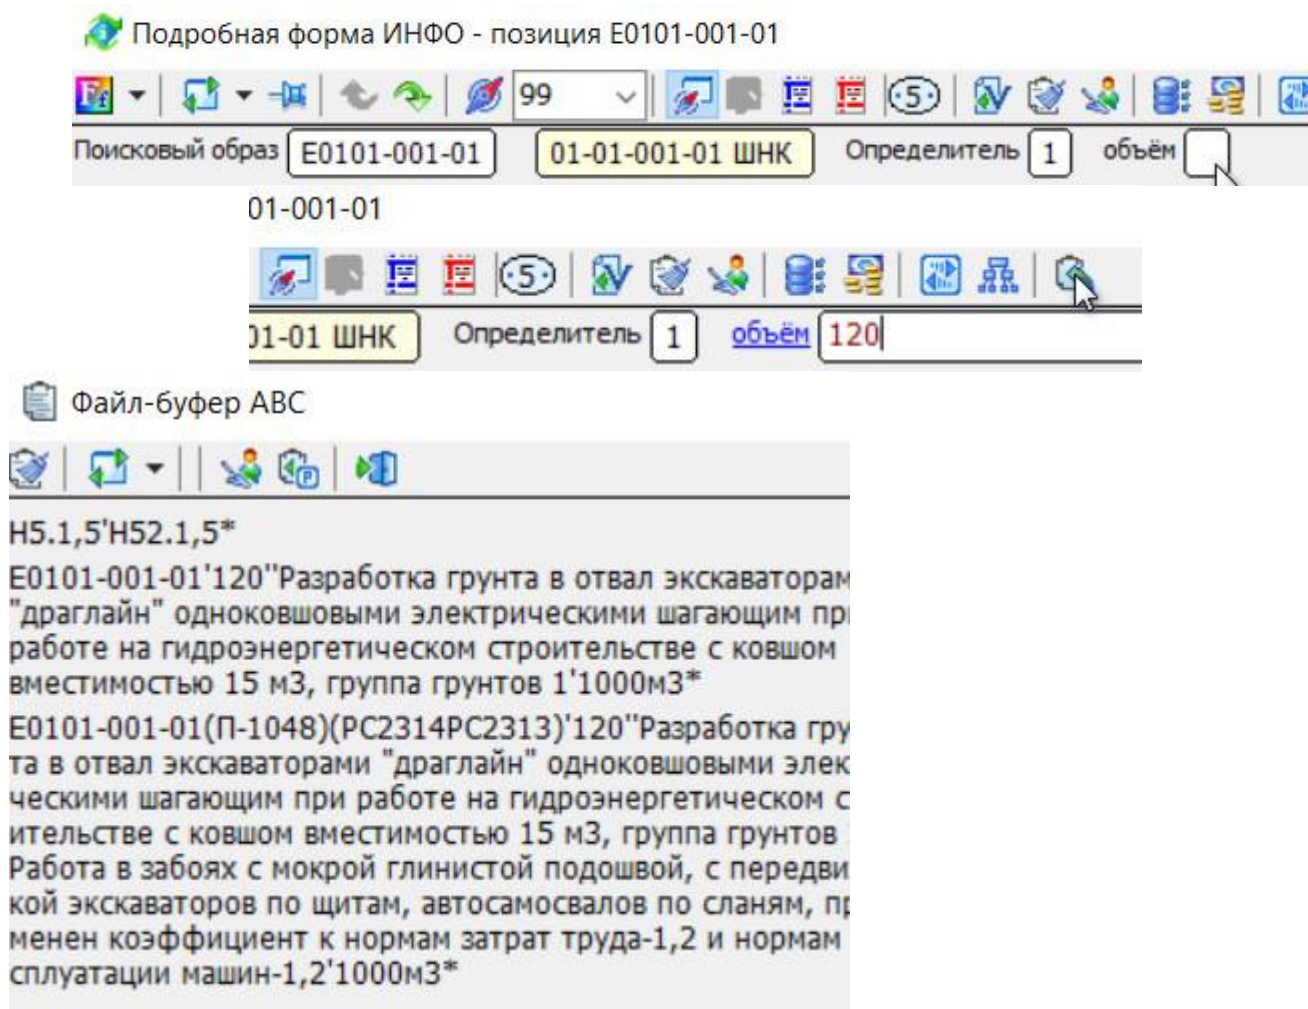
Подробная форма ИНФО - позиция Е0101-001-01

99

Поисковый образ Е0101-001-01 01-01-001-01 ШНК Определитель 1 объём

01-001-01

5

)1-01 ШНК Определитель 1 объём 120

Файл-буфер АВС

Н5.1,5'Н52.1,5*

Е0101-001-01'120''Разработка грунта в отвал экскаваторам "драглайн" одноковшовыми электрическими шагающим пр работе на гидроэнергетическом строительстве с ковшом вместимостью 15 м3, группа грунтов 1'1000м3*

Е0101-001-01(П-1048)(РС2314РС2313)'120''Разработка гру та в отвал экскаваторами "драглайн" одноковшовыми элек ческими шагающим при работе на гидроэнергетическом с ительстве с ковшом вместимостью 15 м3, группа грунтов Работа в забоях с мокрой глинистой подошвой, с передви кой экскаваторов по щитам, автосамосвалов по сланям, п менен коэффициент к нормам затрат труда-1,2 и нормам сплуатации машин-1,2'1000м3*